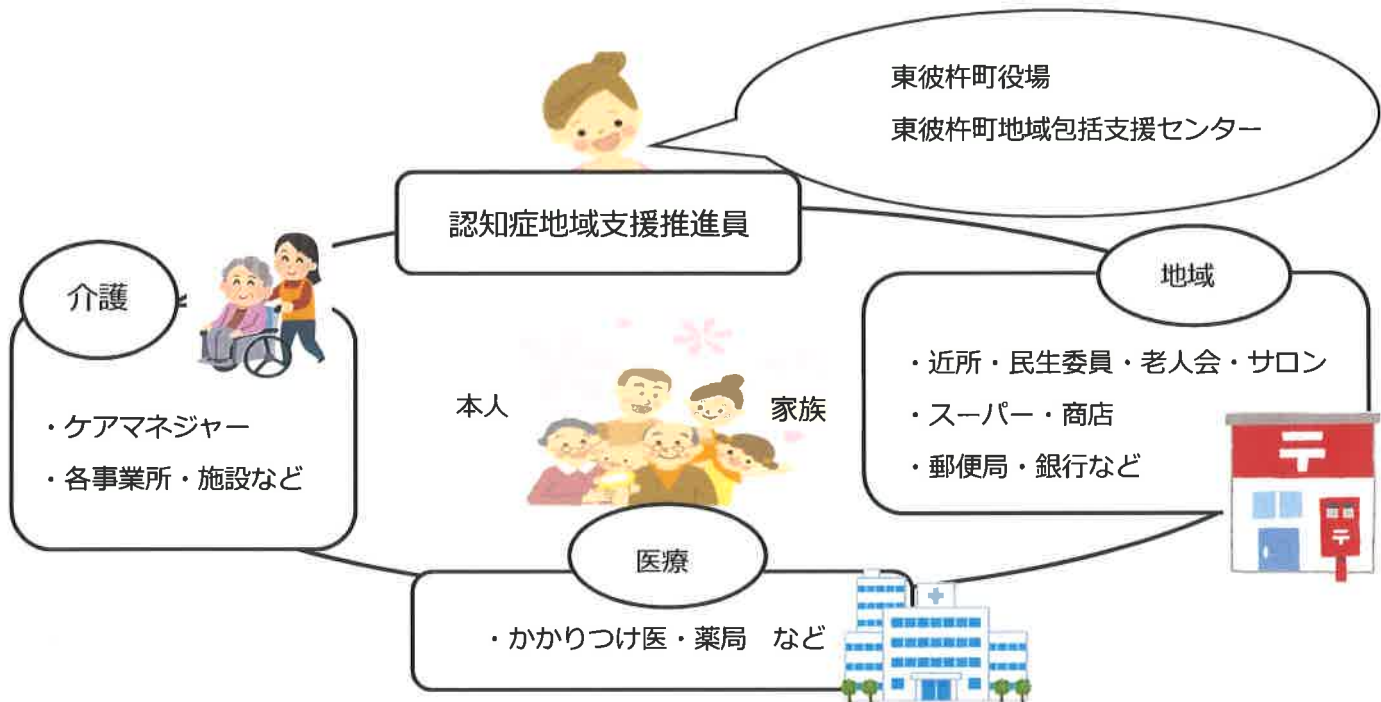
東彼杵町役場
東彼杵町地域包括支援センター

認知症地域支援推進員

介護

・ケアマネジャー
・各事業所・施設など

本人

家族

地域

・近所・民生委員・老人会・サロン
・スーパー・商店
・郵便局・銀行など

〒

医療

・かかりつけ医・薬局　など